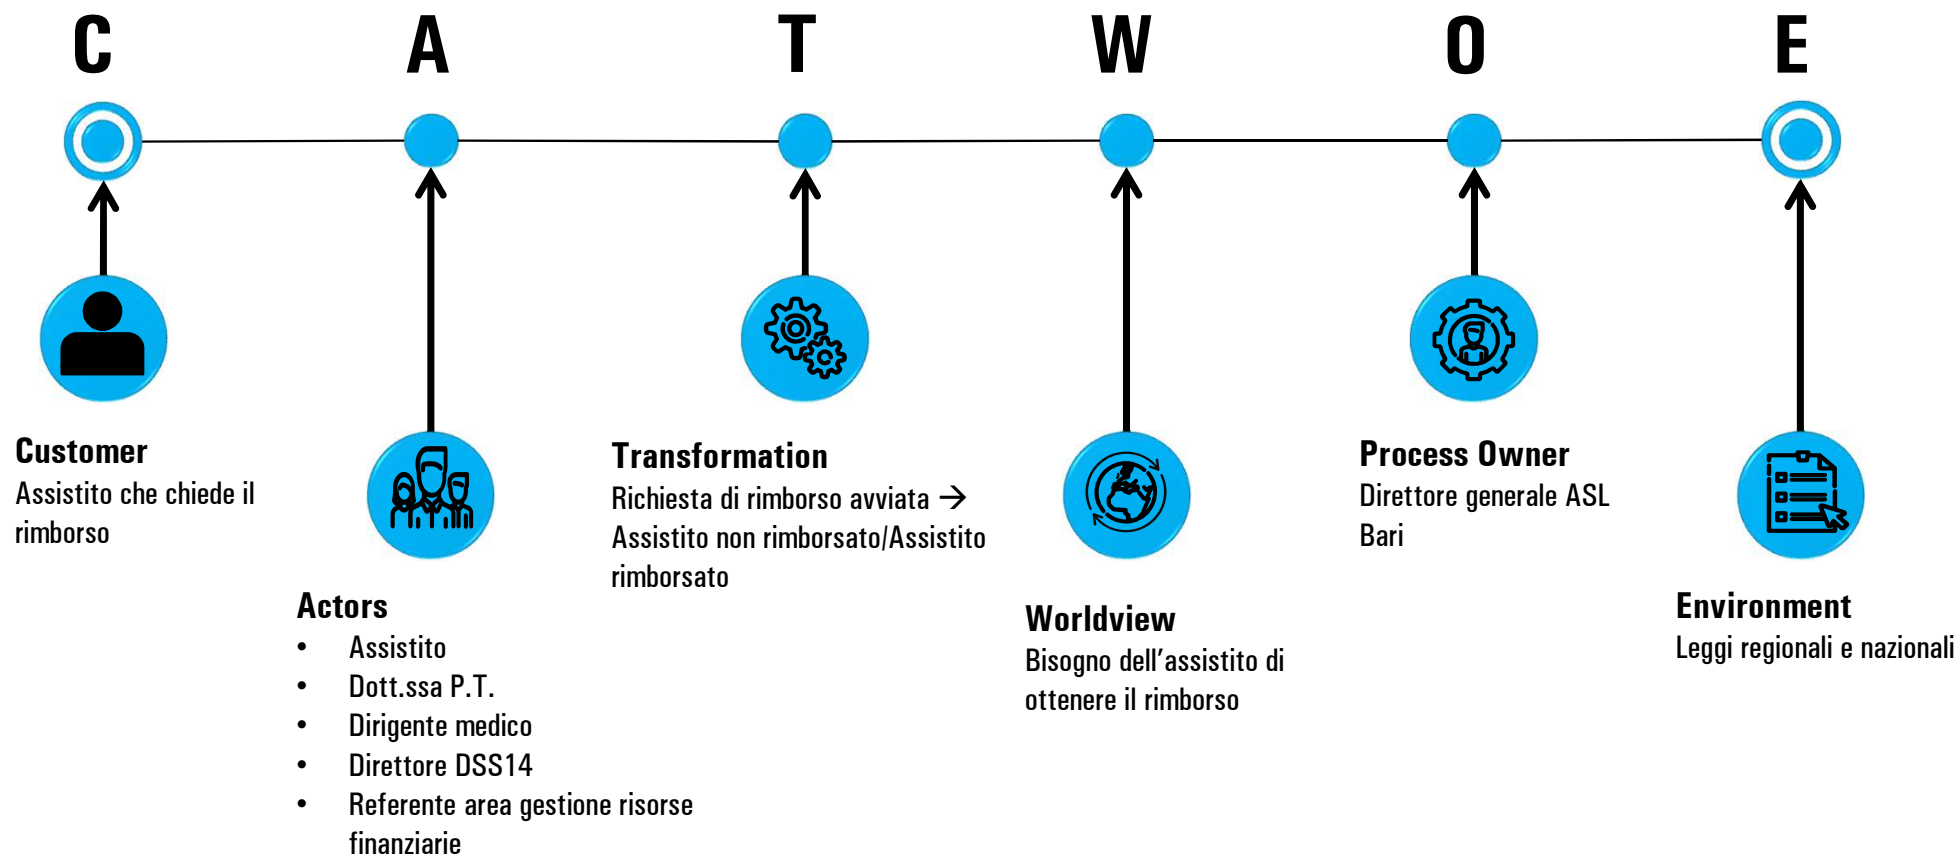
C A T W O E

Customer
Assistito che chiede il rimborso

Actors
- Assistito
- Dott.ssa P.T.
- Dirigente medico
- Direttore DSS14
- Referente area gestione risorse finanziarie

Transformation
Richiesta di rimborso avviata → Assistito non rimborsato/Assistito rimborsato

Worldview
Bisogno dell’assistito di ottenere il rimborso

Process Owner
Direttore generale ASL Bari

Environment
Leggi regionali e nazionali